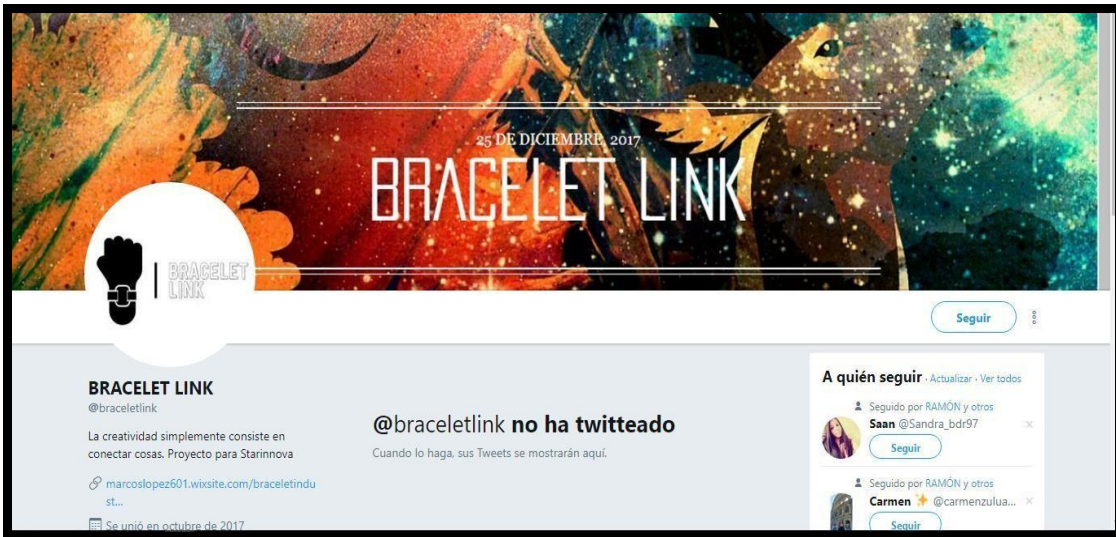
25 DE DICIEMBRE, 2017
BRACELET LINK

BRACELET LINK

Seguir

BRACELET LINK
@braceletlink

La creatividad simplemente consiste en conectar cosas. Proyecto para Starinnova

marcoslopez601.wixsite.com/braceletindust...

Se unió en octubre de 2017

@braceletlink no ha twitteado
Cuando lo haga, sus Tweets se mostrarán aquí.

A quién seguir · Actualizar · Ver todos

Seguido por RAMÓN y otros
Saan @Sandra_bdr97
Seguir

Seguido por RAMÓN y otros
Carmen ✨ @carmenzulua...
Seguir